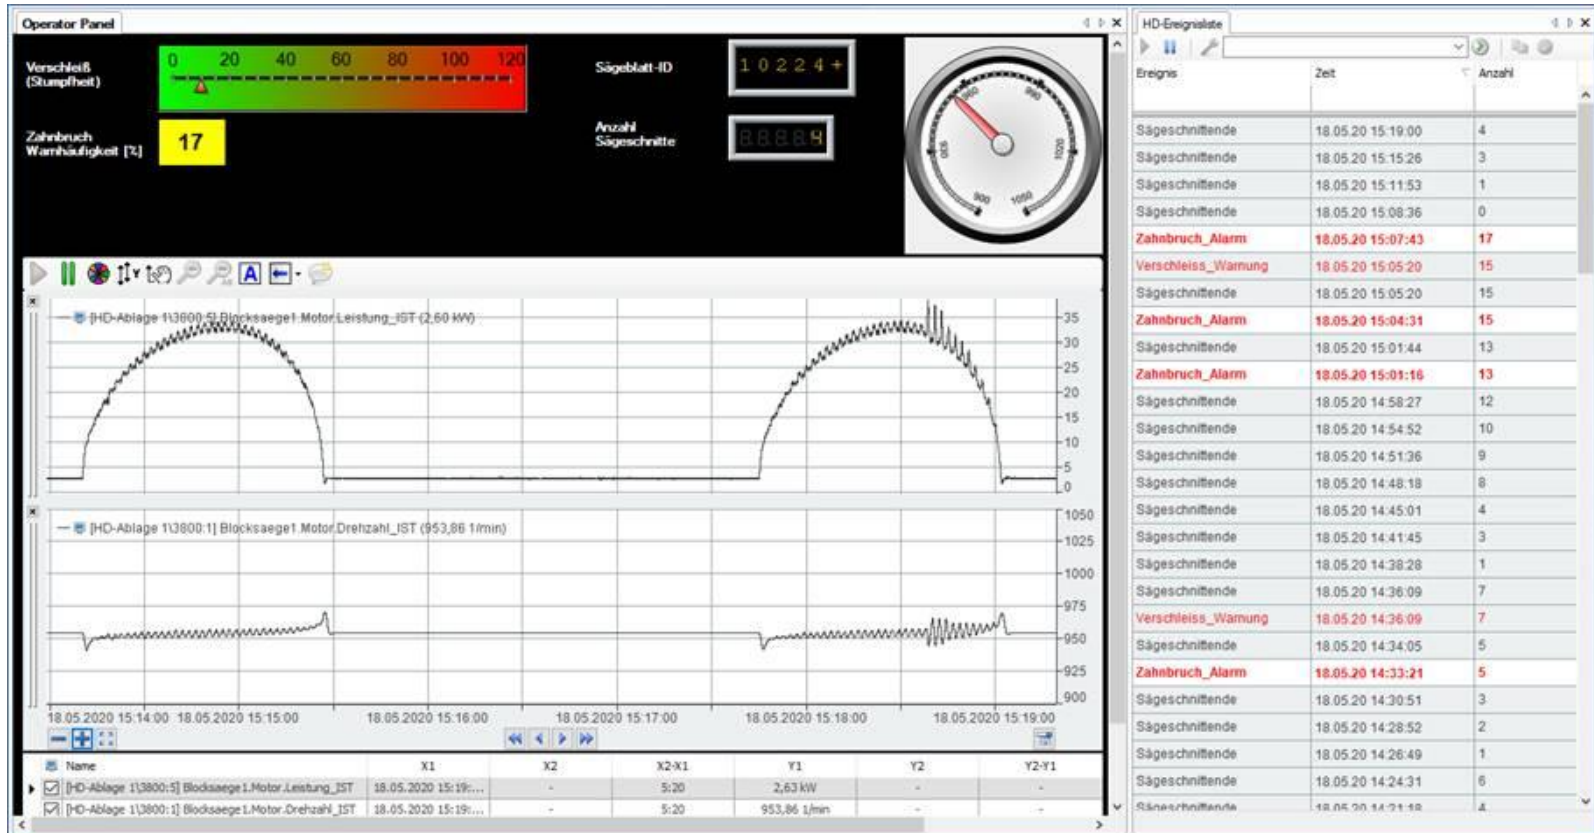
Operator Panel

Verschleiß (Stumpfheit)

0 20 40 60 80 100 120

Sägeblatt-ID 10224+

Zahnbruch Warnhäufigkeit [%] 17

Anzahl Sägeschnitte 88889

[HD-Ablage 1\3800:5] Blocksaege1.Motor.Leistung_IST (2,60 kW)

35 30 25 20 15 10 5 0

[HD-Ablage 1\3800:1] Blocksaege1.Motor.Drehzahl_IST (953,86 1/min)

1050 1025 1000 975 950 925 900

18.05.2020 15:14:00 18.05.2020 15:15:00 18.05.2020 15:16:00 18.05.2020 15:17:00 18.05.2020 15:18:00 18.05.2020 15:19:00

| Name | X1 | X2 | X2-X1 | Y1 | Y2 | Y2-Y1 |
|---|---|---|---|---|---|---|
| [HD-Ablage 1\3800:5] Blocksaege1.Motor.Leistung_IST | 18.05.2020 15:19:... | - | 5:20 | 2,63 kW | - | - |
| [HD-Ablage 1\3800:1] Blocksaege1.Motor.Drehzahl_IST | 18.05.2020 15:19:... | - | 5:20 | 953,86 1/min | - | - |

HD-Ereignisliste

| Ereignis | Zeit | Anzahl |
|---|---|---|
| Sägeschnittende | 18.05.20 15:19:00 | 4 |
| Sägeschnittende | 18.05.20 15:15:26 | 3 |
| Sägeschnittende | 18.05.20 15:11:53 | 1 |
| Sägeschnittende | 18.05.20 15:08:36 | 0 |
| Zahnbruch_Alarm | 18.05.20 15:07:43 | 17 |
| Verschleiss_Warnung | 18.05.20 15:05:20 | 15 |
| Sägeschnittende | 18.05.20 15:05:20 | 15 |
| Zahnbruch_Alarm | 18.05.20 15:04:31 | 15 |
| Sägeschnittende | 18.05.20 15:01:44 | 13 |
| Zahnbruch_Alarm | 18.05.20 15:01:16 | 13 |
| Sägeschnittende | 18.05.20 14:58:27 | 12 |
| Sägeschnittende | 18.05.20 14:54:52 | 10 |
| Sägeschnittende | 18.05.20 14:51:36 | 9 |
| Sägeschnittende | 18.05.20 14:48:18 | 8 |
| Sägeschnittende | 18.05.20 14:45:01 | 4 |
| Sägeschnittende | 18.05.20 14:41:45 | 3 |
| Sägeschnittende | 18.05.20 14:38:28 | 1 |
| Sägeschnittende | 18.05.20 14:36:09 | 7 |
| Verschleiss_Warnung | 18.05.20 14:36:09 | 7 |
| Sägeschnittende | 18.05.20 14:34:05 | 5 |
| Zahnbruch_Alarm | 18.05.20 14:33:21 | 5 |
| Sägeschnittende | 18.05.20 14:30:51 | 3 |
| Sägeschnittende | 18.05.20 14:28:52 | 2 |
| Sägeschnittende | 18.05.20 14:26:49 | 1 |
| Sägeschnittende | 18.05.20 14:24:31 | 6 |
| Sägeschnittende | 18.05.20 14:21:18 | 4 |